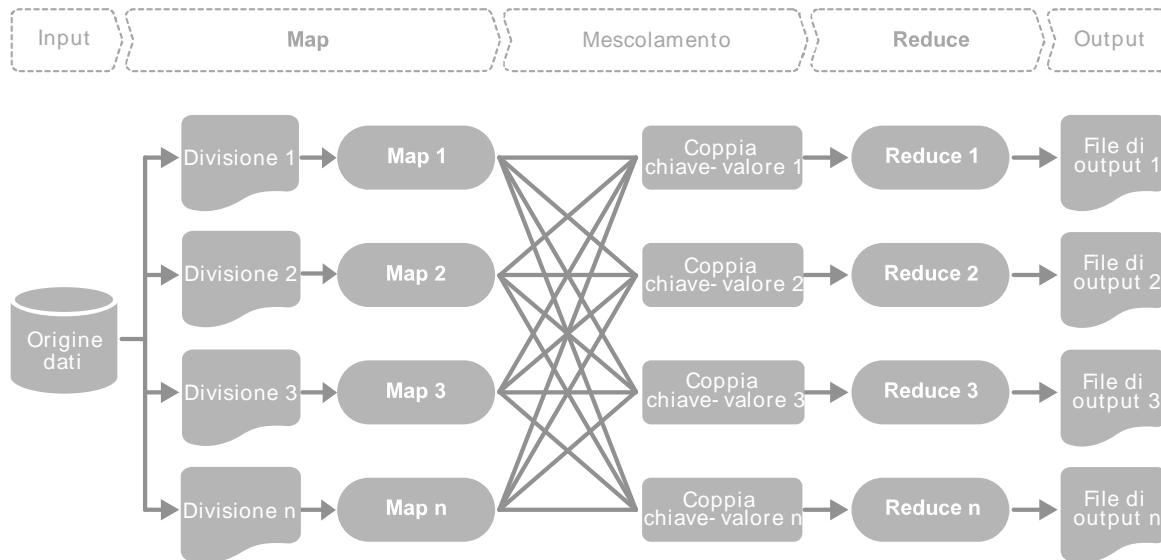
Input

Map

Mescolamento

Reduce

Output

Origine dati

Divisione 1

Map 1

Coppia chiave- valore 1

Reduce 1

File di output 1

Divisione 2

Map 2

Coppia chiave- valore 2

Reduce 2

File di output 2

Divisione 3

Map 3

Coppia chiave- valore 3

Reduce 3

File di output 3

Divisione n

Map n

Coppia chiave- valore n

Reduce n

File di output n